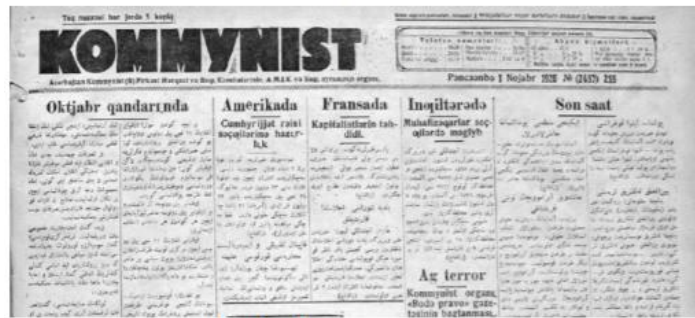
Təq nөmrəsi hər jerdə 5 qəpik

KOMMYNIST

Azərbajcan Kommynist (B) Firqəsi Mərkəzi və Bakı Komitələrinin, A.M.İ.K. və Bakı şurasının orqanı.

Pəncşənbə 1 Nojabr 1928 № (2457) 255

Oktjabr qandartında

Amerikada

Cumhyrijjət rəisi seçqilərinə hazırlık

Fransada

Kapitalistlərin təhdidi.

İnqiltərədə

Mühafizəqarlar seçqilərdə məqlyb

Son saat

Ağ terror

Kommynist orqanı «Rude pravo» gazetəsinin bağlanması.

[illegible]